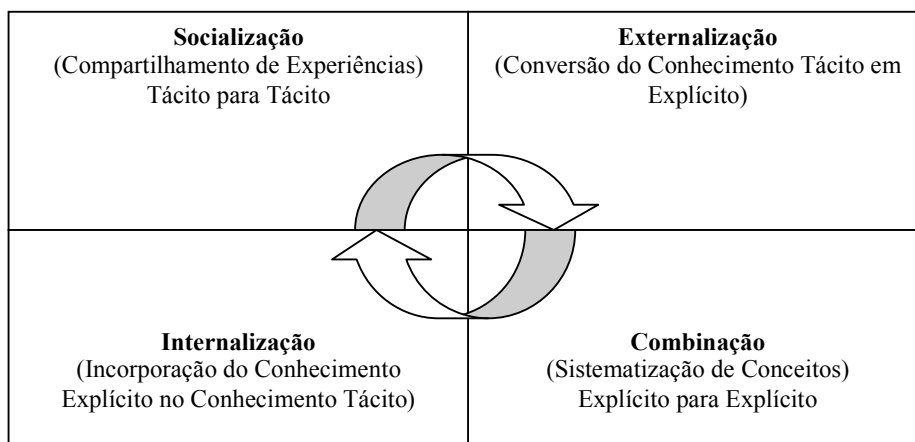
**Socialização**
(Compartilhamento de Experiências)
Tácito para Tácito

**Externalização**
(Conversão do Conhecimento Tácito em Explícito)

**Internalização**
(Incorporação do Conhecimento Explícito no Conhecimento Tácito)

**Combinação**
(Sistematização de Conceitos)
Explícito para Explícito